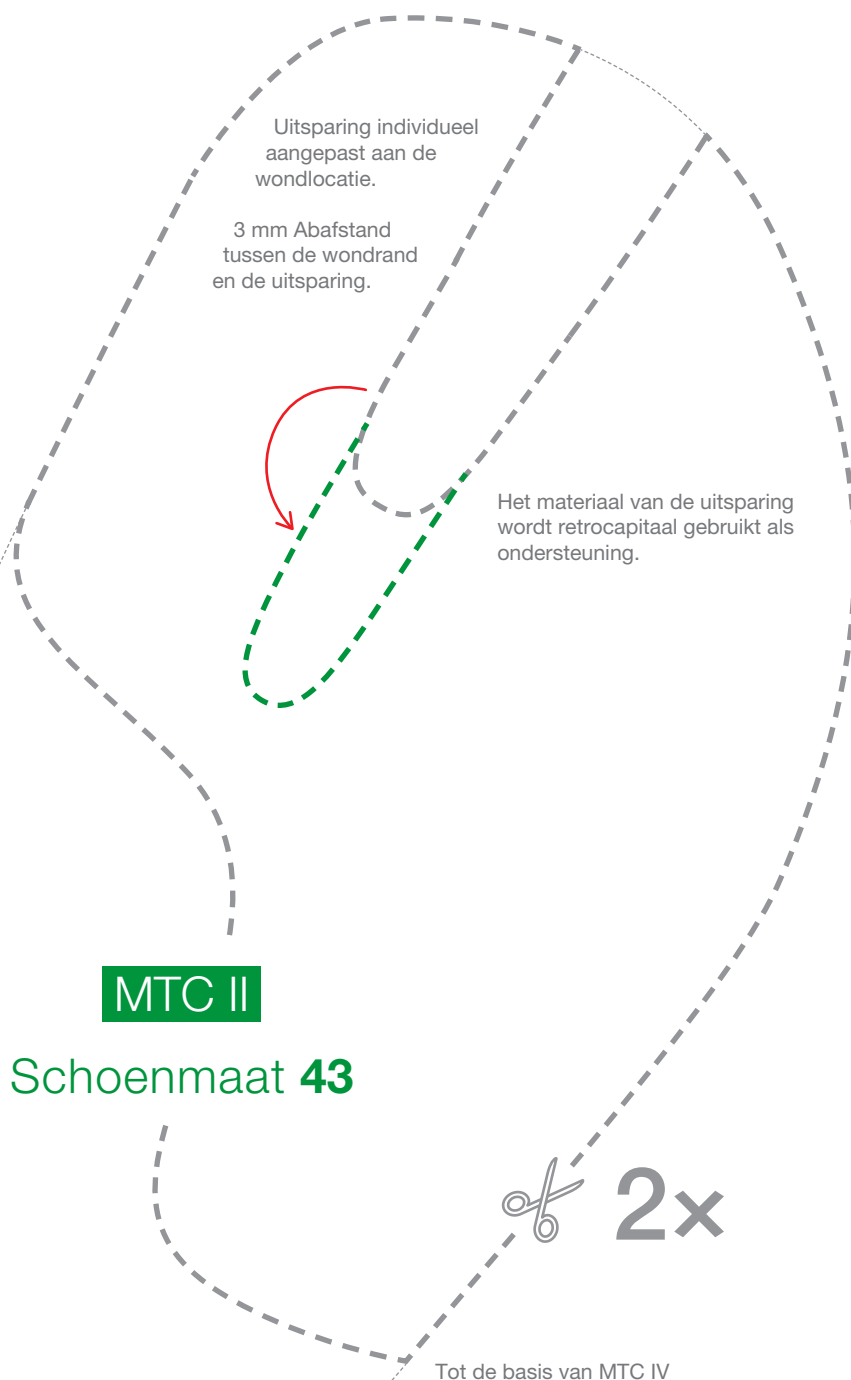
Uitsparing individueel aangepast aan de wondlocatie.

3 mm Abafstand tussen de wondrand en de uitsparing.

Het materiaal van de uitsparing wordt retrocapitaal gebruikt als ondersteuning.

MTC II

Schoenmaat 43

2x

Tot de basis van MTC IV